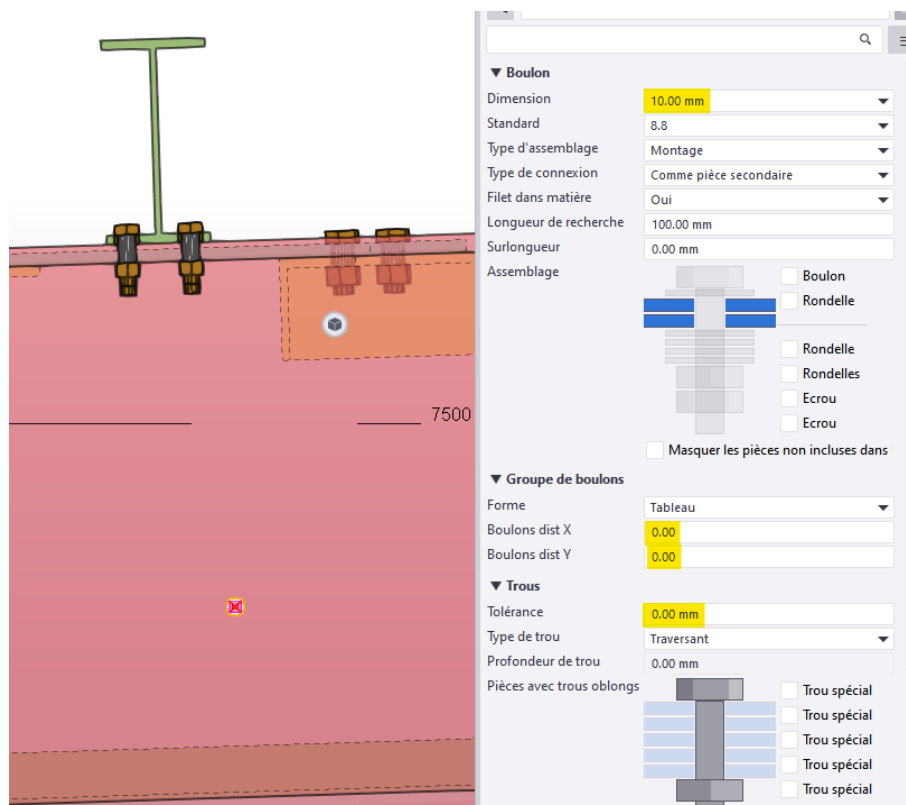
7500

▼ Boulon

| | |
|---|---|
| Dimension | 10.00 mm |
| Standard | 8.8 |
| Type d'assemblage | Montage |
| Type de connexion | Comme pièce secondaire |
| Filet dans matière | Oui |
| Longueur de recherche | 100.00 mm |
| Surlongueur | 0.00 mm |
| Assemblage | |

Boulon
Rondelle
Rondelle
Rondelles
Ecrou
Ecrou

Masquer les pièces non incluses dans

▼ Groupe de boulons

| | |
|---|---|
| Forme | Tableau |
| Boulons dist X | 0.00 |
| Boulons dist Y | 0.00 |

▼ Trous

| | |
|---|---|
| Tolérance | 0.00 mm |
| Type de trou | Traversant |
| Profondeur de trou | 0.00 mm |
| Pièces avec trous oblongs | |

Trou spécial
Trou spécial
Trou spécial
Trou spécial
Trou spécial